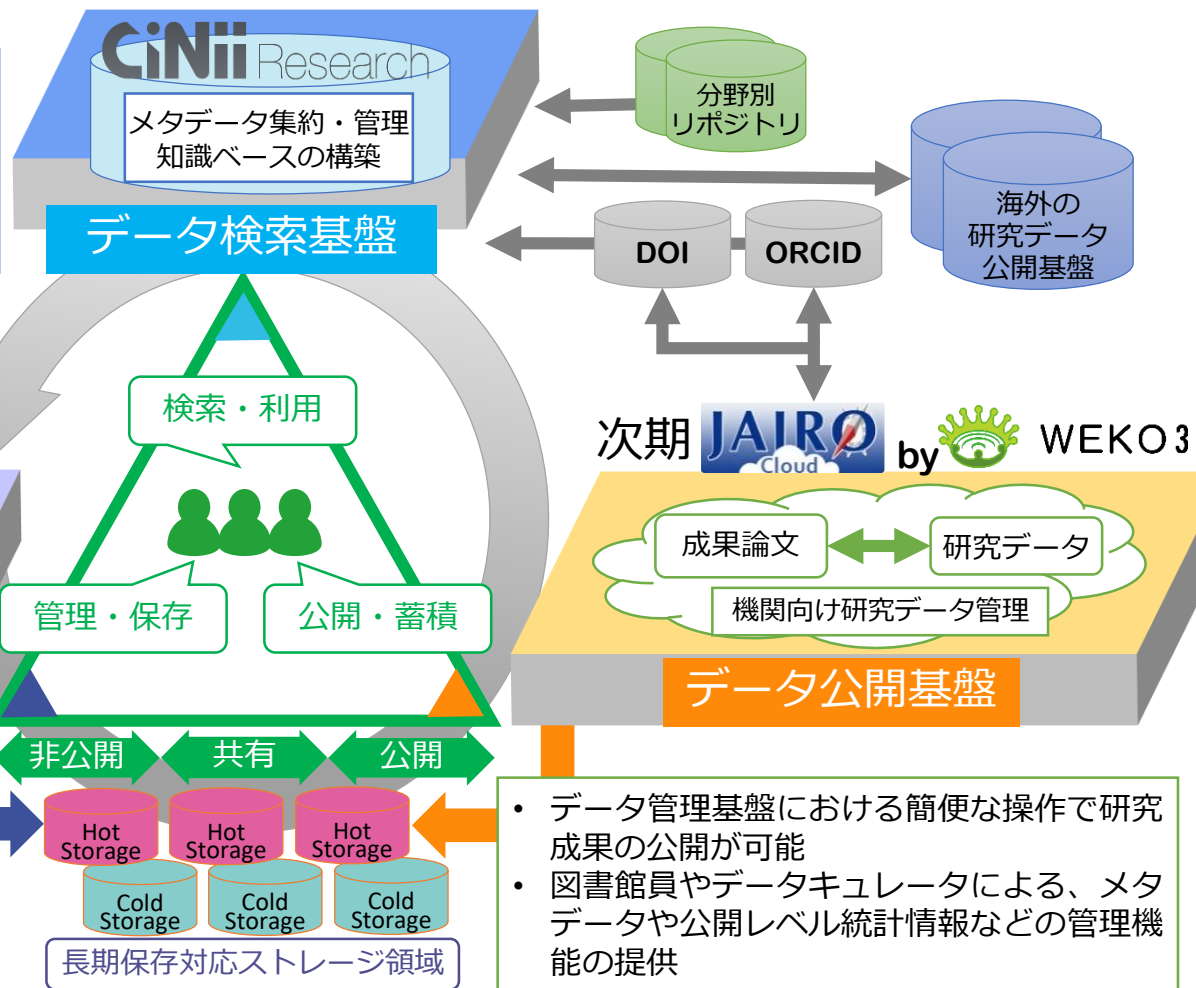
CiNii Research

メタデータ集約・管理
知識ベースの構築

データ検索基盤

分野別
リポジトリ

海外の
研究データ
公開基盤

DOI

ORCID

検索・利用

管理・保存

公開・蓄積

次期 JAIRO Cloud by WEKO3

成果論文

研究データ

機関向け研究データ管理

データ公開基盤

非公開

共有

公開

Hot Storage

Hot Storage

Hot Storage

Cold Storage

Cold Storage

Cold Storage

長期保存対応ストレージ領域

• データ管理基盤における簡便な操作で研究成果の公開が可能
• 図書館員やデータキュレータによる、メタデータや公開レベル統計情報などの管理機能の提供